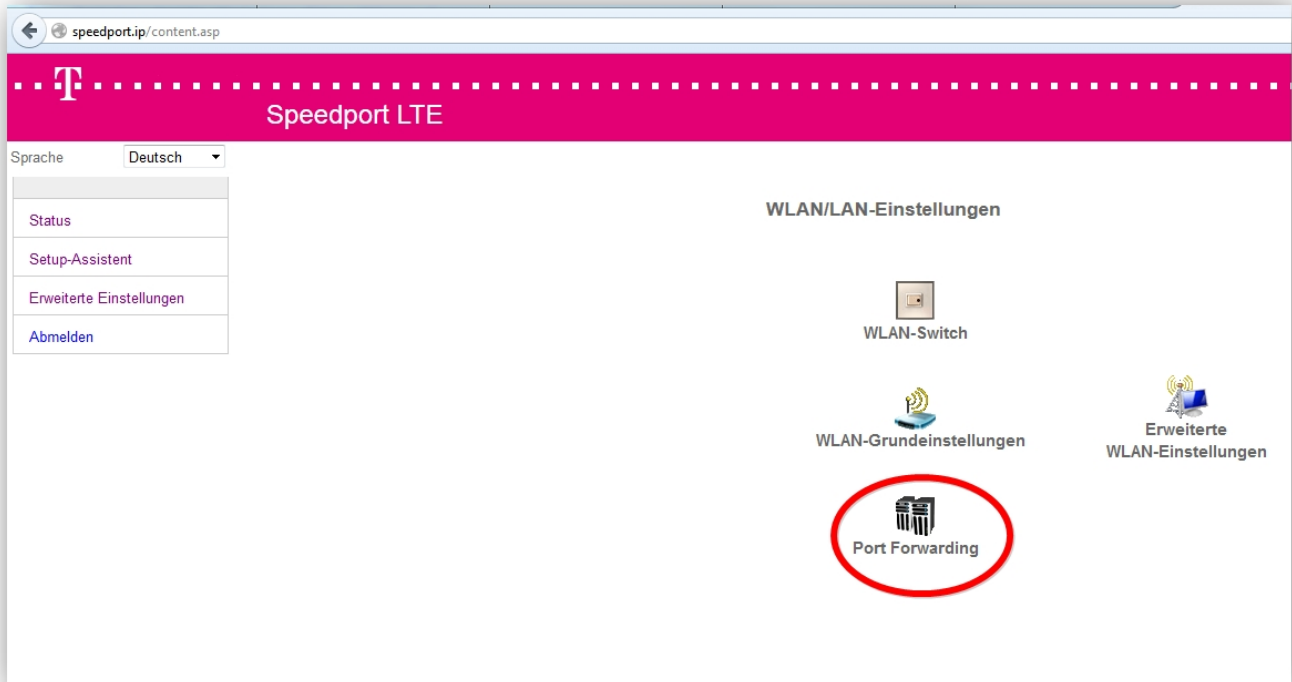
speedport.ip/content.asp

T

Speedport LTE

Sprache Deutsch

Status

Setup-Assistent

Erweiterte Einstellungen

Abmelden

WLAN/LAN-Einstellungen

WLAN-Switch

WLAN-Grundeinstellungen

Erweiterte WLAN-Einstellungen

Port Forwarding